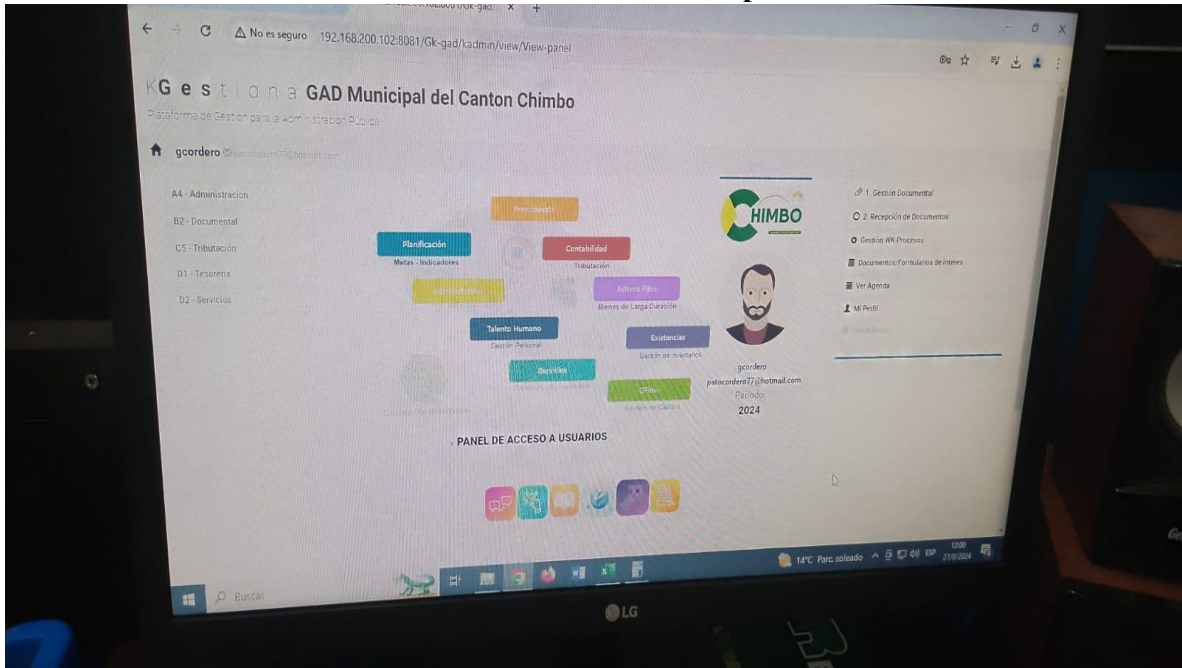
No es seguro 192.168.200.102:8081/Gk-gad/kadmin/view/View-panel

KGestiona GAD Municipal del Canton Chimbo
Plataforma de Gestion para la Administracion Publica

gcordero

A4 - Administracion
B2 - Documental
C5 - Tributación
D1 - Tesoreria
D2 - Servicios

Presupuesto
Planificación
Metas - Indicadores
Contabilidad
Tributación
Activos Fijos
Bienes de Larga Duración
Talento Humano
Gestión Personal
Existencias
Gestión de Inventarios
Servicios
Obras
Gestión de Calidad

CHIMBO

gcordero
patocordero77@hotmail.com
Periodo:
2024

1. Gestión Documental
2. Recepción de Documentos
Gestion WK Procesos
Documentos/Formularios de interes
Ver Agenda
Mi Perfil

PANEL DE ACCESO A USUARIOS

Buscar
14°C Parc. soleado ESP 12:00 27/8/2024

LG